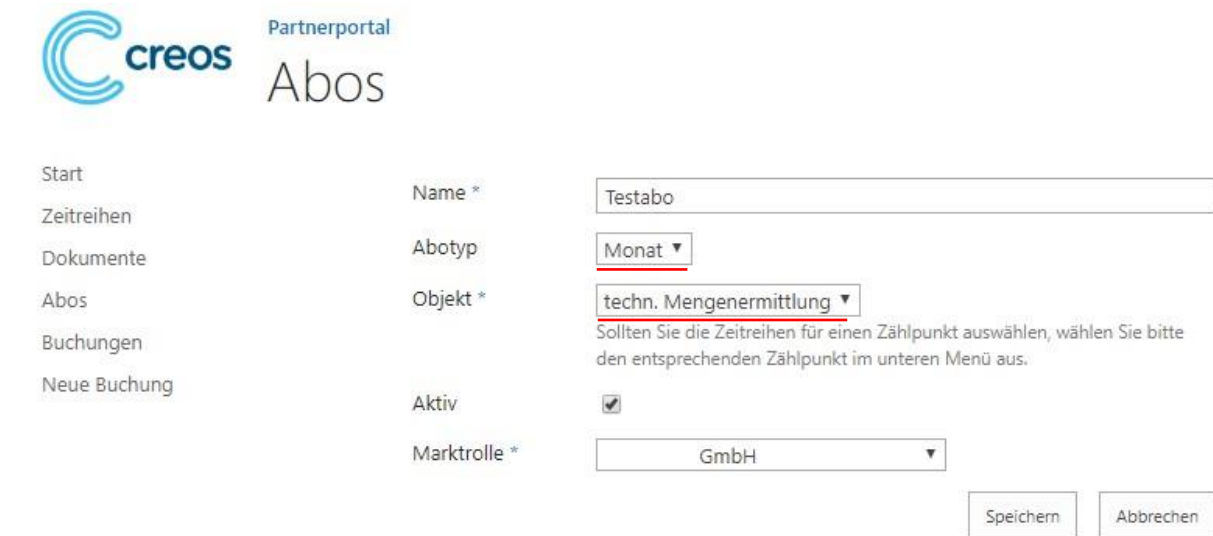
creos

Partnerportal

Abos

Start

Zeitreihen

Dokumente

Abos

Buchungen

Neue Buchung

Name *

Testabo

Abotyp

Monat ▾

Objekt *

techn. Mengenermittlung ▾

Sollten Sie die Zeitreihen für einen Zählpunkt auswählen, wählen Sie bitte den entsprechenden Zählpunkt im unteren Menü aus.

Aktiv

Marktrolle *

GmbH ▾

Speichern

Abbrechen